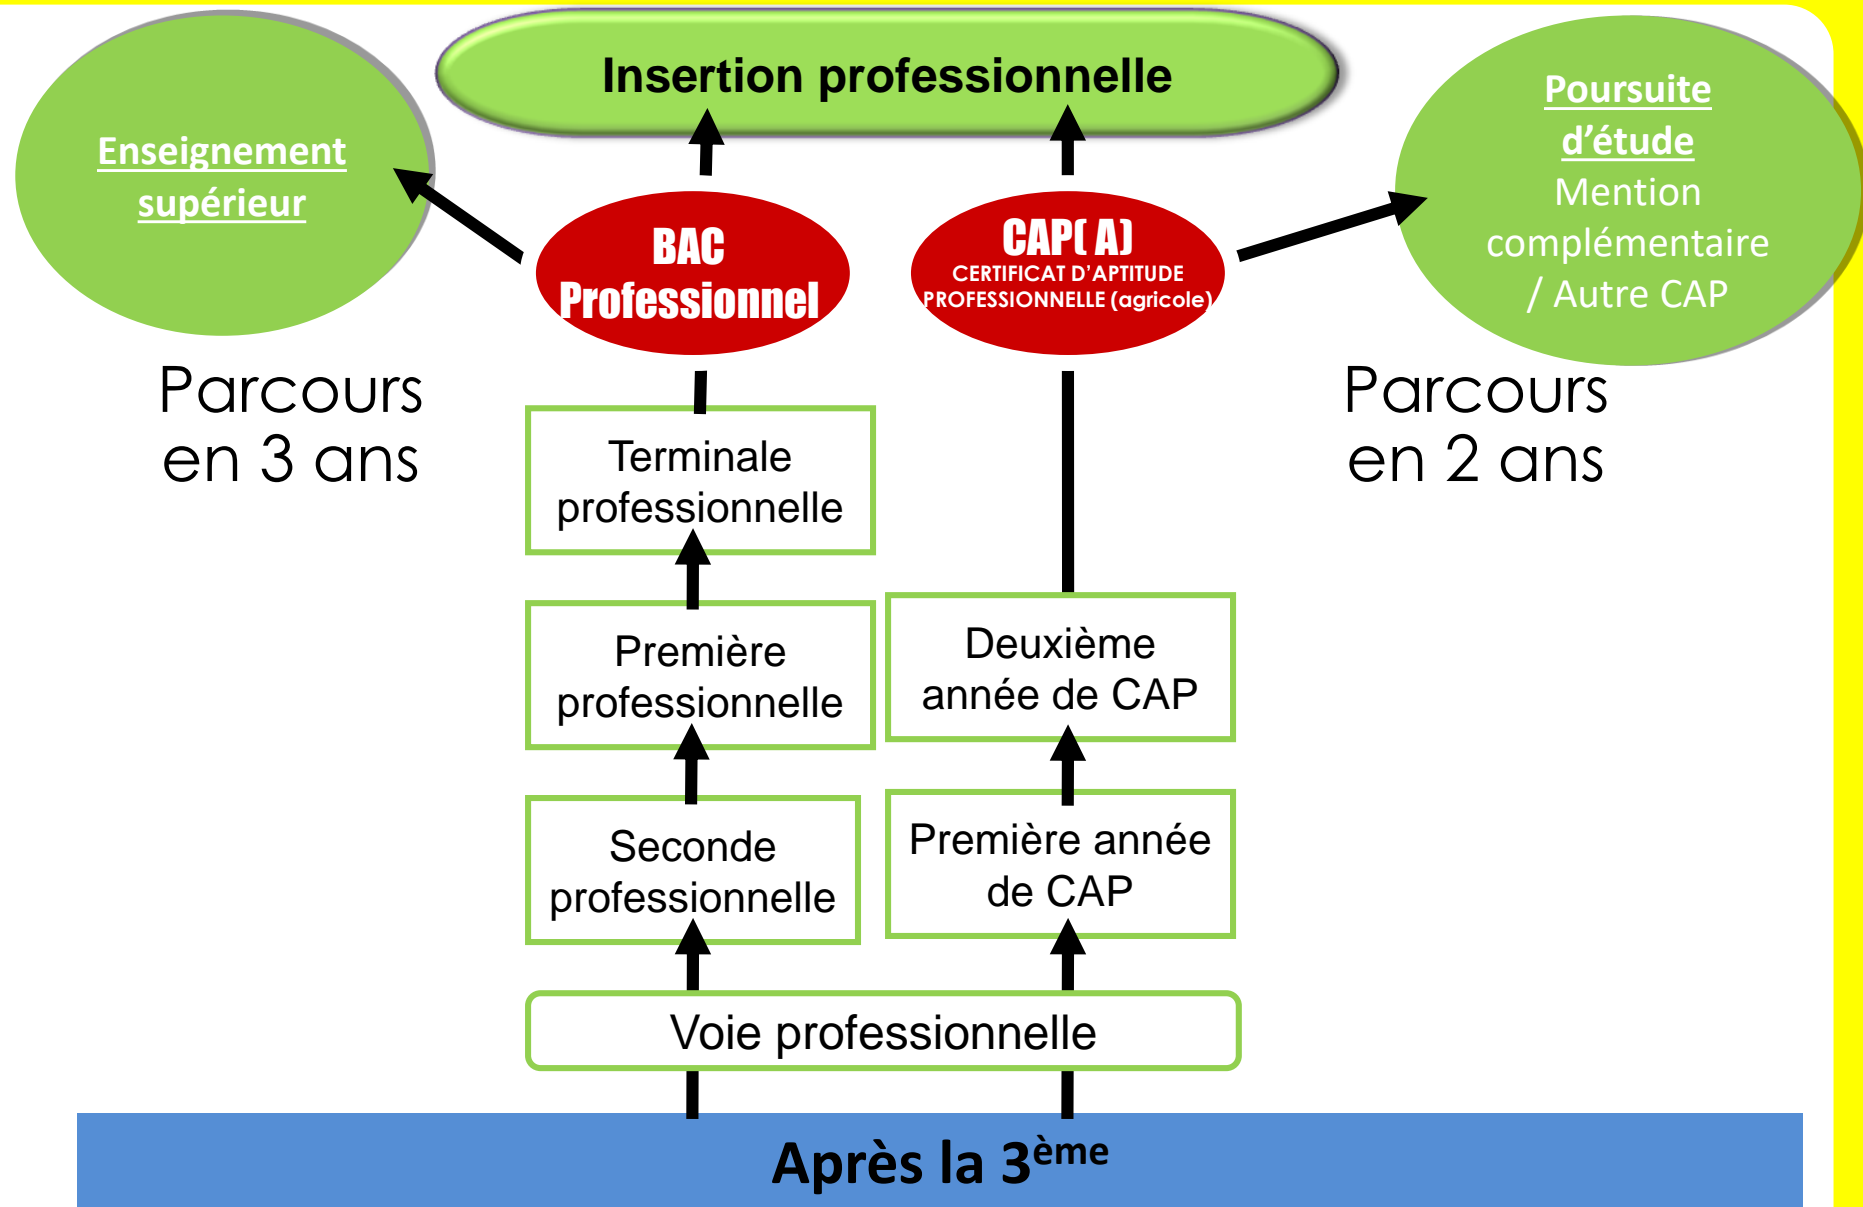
Insertion professionnelle

Enseignement supérieur

BAC Professionnel

CAP( A)
CERTIFICAT D'APTITUDE PROFESSIONNELLE (agricole)

Poursuite d'étude
Mention complémentaire / Autre CAP

Parcours en 3 ans

Parcours en 2 ans

Terminale professionnelle

Première professionnelle

Seconde professionnelle

Deuxième année de CAP

Première année de CAP

Voie professionnelle

Après la 3$^{ème}$